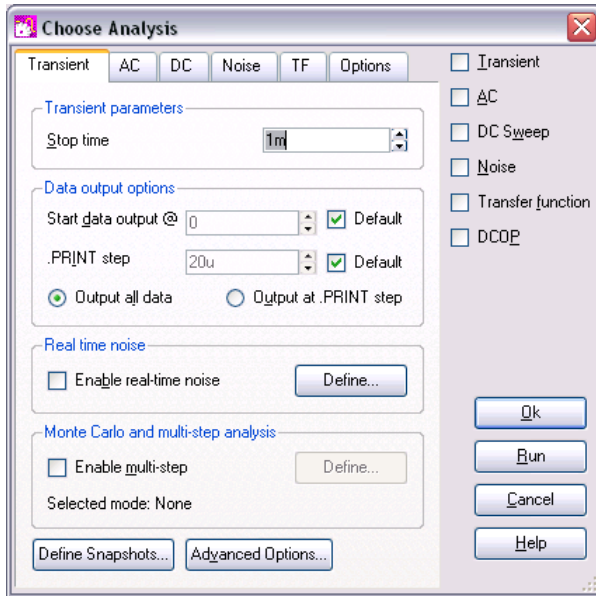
Choose Analysis

Transient | AC | DC | Noise | TF | Options

Transient parameters
Stop time 1m

Data output options
Start data output @ 0 Default
.PRINT step 20u Default
Output all data
Output at .PRINT step

Real time noise
Enable real-time noise
Define...

Monte Carlo and multi-step analysis
Enable multi-step
Define...
Selected mode: None

Define Snapshots...
Advanced Options...

Transient
AC
DC Sweep
Noise
Transfer function
DCOP

Ok
Run
Cancel
Help